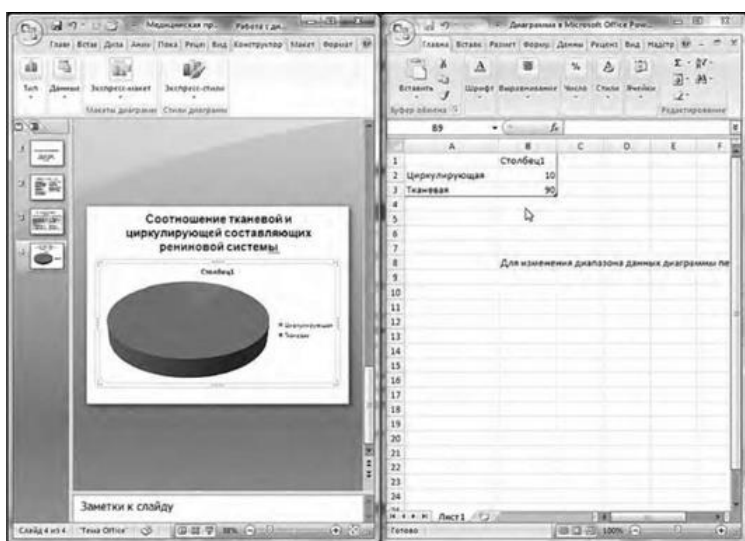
Медицинская пр... Работа с ди...

Главн Встав Диза Аним Пока Рецен Вид Конструктор Макет Формат

Тип Данные Экспресс-макет Экспресс-стили

Макеты диаграмм Стили диаграмм

Соотношение тканевой и циркулирующей составляющих рениновой системы

Столбец1

Циркулирующая
Тканевая

Заметки к слайду

Слайд 4 из 4 "Тема Office" 98%

Диаграмма в Microsoft Office Pow...

Главна Встав Размет Форму Данны Реценз Вид Надстр

Вставить Шрифт Выравнивание Число Стили Ячейки

Буфер обмена Редактирование

B9 $f_x$

| | A | B | C | D | E | F |
|---|---|---|---|---|---|---|
| 1 | | Столбец1 | | | | |
| 2 | Циркулирующая | 10 | | | | |
| 3 | Тканевая | 90 | | | | |
| 4 | | | | | | |
| 5 | | | | | | |
| 6 | | | | | | |
| 7 | | | | | | |
| 8 | | Для изменения диапазона данных диаграммы пе | | | | |
| 9 | | | | | | |
| 10 | | | | | | |
| 11 | | | | | | |
| 12 | | | | | | |
| 13 | | | | | | |
| 14 | | | | | | |
| 15 | | | | | | |
| 16 | | | | | | |
| 17 | | | | | | |
| 18 | | | | | | |
| 19 | | | | | | |
| 20 | | | | | | |
| 21 | | | | | | |
| 22 | | | | | | |
| 23 | | | | | | |
| 24 | | | | | | |

Лист1

Готово 100%